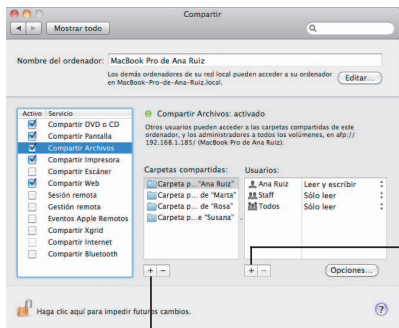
Compartir

Mostrar todo

Nombre del ordenador: MacBook Pro de Ana Ruiz

Los demás ordenadores de su red local pueden acceder a su ordenador en MacBook-Pro-de-Ana-Ruiz.local.

Editar...

| Activo | Servicio |
|---|---|
| ☑ | Compartir DVD o CD |
| ☑ | Compartir Pantalla |
| ☑ | Compartir Archivos |
| ☑ | Compartir Impresora |
| ☐ | Compartir Escáner |
| ☑ | Compartir Web |
| ☐ | Sesión remota |
| ☐ | Gestión remota |
| ☐ | Eventos Apple Remotos |
| ☐ | Compartir Xgrid |
| ☐ | Compartir Internet |
| ☐ | Compartir Bluetooth |

Compartir Archivos: activado

Otros usuarios pueden acceder a las carpetas compartidas de este ordenador, y los administradores a todos los volúmenes, en afp://192.168.1.185/ MacBook Pro de Ana Ruiz.

Carpetas compartidas:
Carpeta p..."Ana Ruiz"
Carpeta p... de "Marta"
Carpeta p... de "Rosa"
Carpeta p...e "Susana"

+ −

Usuarios:
| Ana Ruiz | Leer y escribir |
|---|---|
| Staff | Sólo leer |
| Todos | Sólo leer |

+ −

Opciones...

Haga clic aquí para impedir futuros cambios.

?